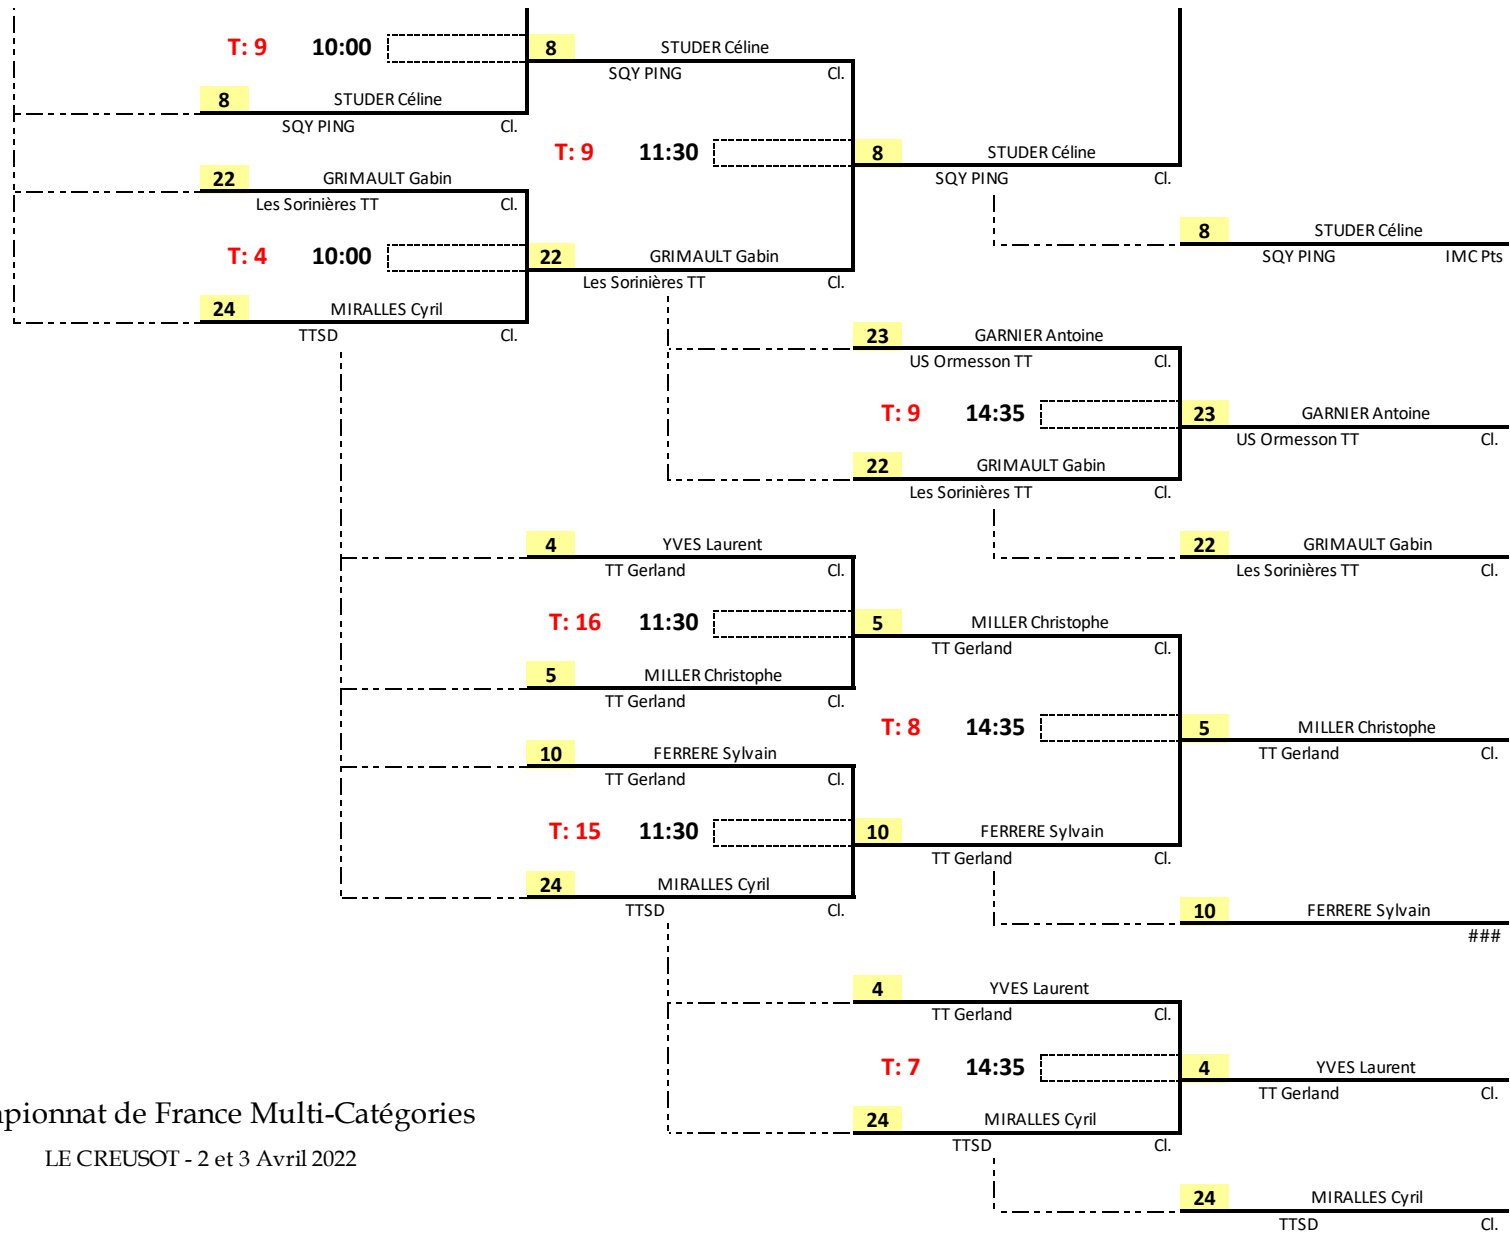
T: 9 10:00
8 STUDER Céline
SQY PING Cl.
8 STUDER Céline
SQY PING Cl.
T: 9 11:30
8 STUDER Céline
SQY PING Cl.
22 GRIMAULT Gabin
Les Sorinières TT Cl.
8 STUDER Céline
SQY PING IMC Pts
T: 4 10:00
22 GRIMAULT Gabin
Les Sorinières TT Cl.
24 MIRALLES Cyril
TTSD Cl.
23 GARNIER Antoine
US Ormesson TT Cl.
T: 9 14:35
23 GARNIER Antoine
US Ormesson TT Cl.
22 GRIMAULT Gabin
Les Sorinières TT Cl.
22 GRIMAULT Gabin
Les Sorinières TT Cl.
4 YVES Laurent
TT Gerland Cl.
T: 16 11:30
5 MILLER Christophe
TT Gerland Cl.
5 MILLER Christophe
TT Gerland Cl.
T: 8 14:35
5 MILLER Christophe
TT Gerland Cl.
10 FERRERE Sylvain
TT Gerland Cl.
T: 15 11:30
10 FERRERE Sylvain
TT Gerland Cl.
24 MIRALLES Cyril
TTSD Cl.
10 FERRERE Sylvain
###
4 YVES Laurent
TT Gerland Cl.
T: 7 14:35
4 YVES Laurent
TT Gerland Cl.
24 MIRALLES Cyril
TTSD Cl.
24 MIRALLES Cyril
TTSD Cl.

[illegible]pionnat de France Multi-Catégories
LE CREUSOT - 2 et 3 Avril 2022